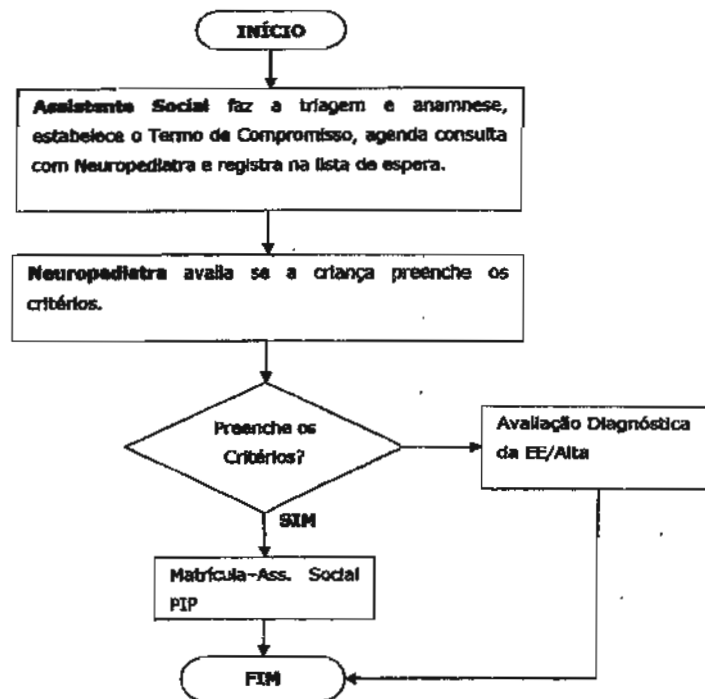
INÍCIO

**Assistente Social** faz a triagem e anamnese, estabelece o Termo de Compromisso, agenda consulta com Neuropediatra e registra na lista de espera.

**Neuropediatra** avalia se a criança preenche os critérios.

Preenche os Critérios?

Avaliação Diagnóstica da EE/Alta

SIM

Matrícula-Ass. Social PIP

FIM